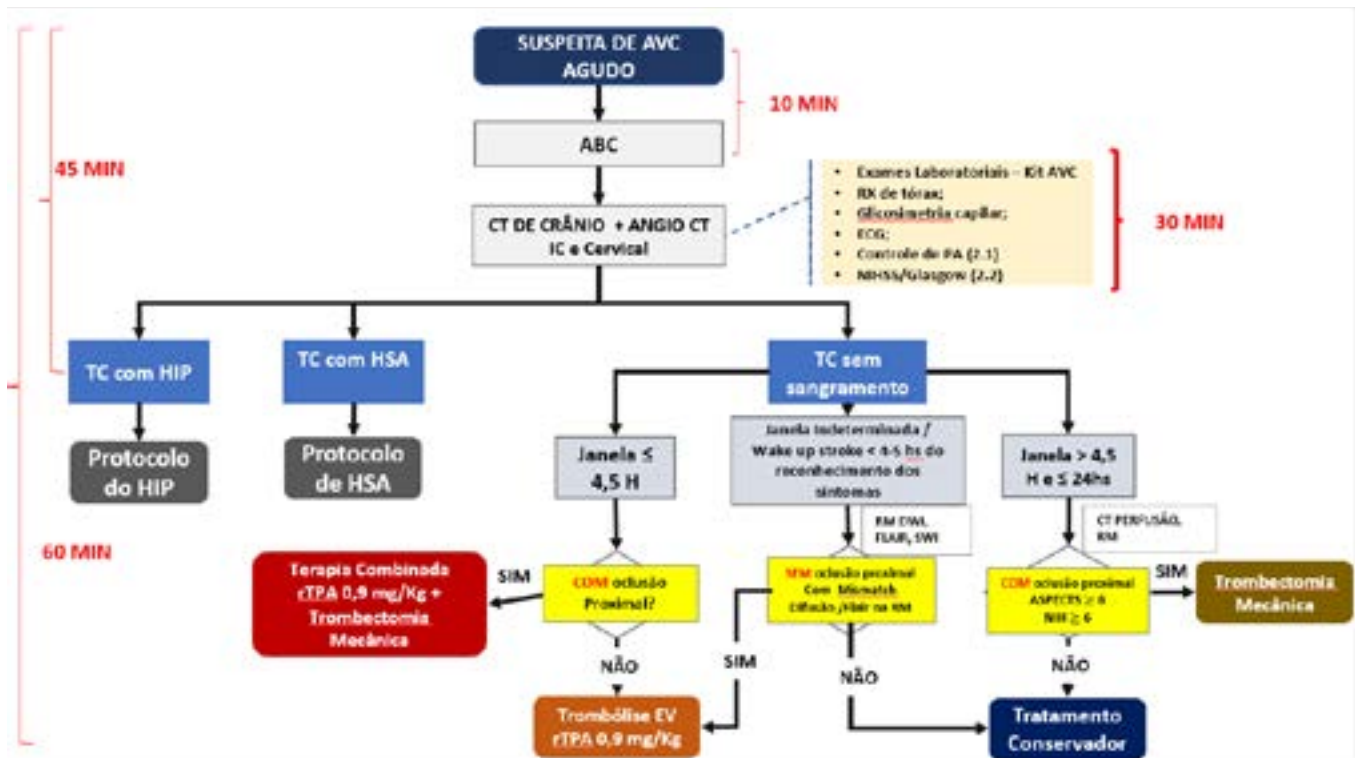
SUSPEITA DE AVC AGUDO

10 MIN

ABC

45 MIN

CT DE CRÂNIO + ANGIO CT IC e Cervical

- Exames Laboratoriais - Kit AVC
- RX de tórax;
- Glicosimetria capilar;
- ECG;
- Controle de PA (2.1)
- NIHSS/Glasgow (2.2)

30 MIN

TC com HIP

TC com HSA

TC sem sangramento

Protocolo do HIP

Protocolo de HSA

Janela ≤ 4,5 H

Janela indeterminada / Wake up stroke < 4-5 hs do reconhecimento dos sintomas

Janela > 4,5 H e ≤ 24hs

60 MIN

RM DWI, FLAIR, SWI

CT PERFUSÃO, RM

Terapia Combinada rTPA 0,9 mg/Kg + Trombectomia Mecânica

SIM

COM oclusão Proximal?

SIM oclusão proximal Com Mismatch Difusão /flair na RM

COM oclusão proximal ASPECTS ≥ 6 NIH ≥ 6

SIM

Trombectomia Mecânica

NÃO

SIM

NÃO

NÃO

Trombólise EV rTPA 0,9 mg/Kg

Tratamento Conservador